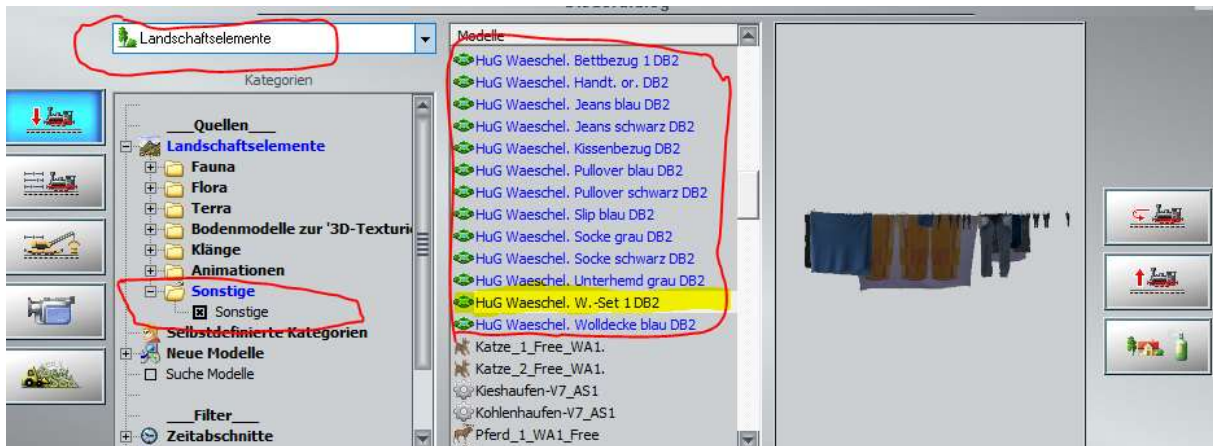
Landschaftselemente

Kategorien

___Quellen___
Landschaftselemente
Fauna
Flora
Terra
Bodenmodelle zur '3D-Texturi
Klänge
Animationen
Sonstige
Sonstige
Selbstdefinierte Kategorien
Neue Modelle
Suche Modelle
___Filter___
Zeitabschnitte

Modelle
HuG Waeschel. Bettbezug 1 DB2
HuG Waeschel. Handt. or. DB2
HuG Waeschel. Jeans blau DB2
HuG Waeschel. Jeans schwarz DB2
HuG Waeschel. Kissenbezug DB2
HuG Waeschel. Pullover blau DB2
HuG Waeschel. Pullover schwarz DB2
HuG Waeschel. Slip blau DB2
HuG Waeschel. Socke grau DB2
HuG Waeschel. Socke schwarz DB2
HuG Waeschel. Unterhemd grau DB2
HuG Waeschel. W.-Set 1 DB2
HuG Waeschel. Wolldecke blau DB2
Katze_1_Free_WA1.
Katze_2_Free_WA1.
Kieshaufen-V7_AS1
Kohlenhaufen-V7_AS1
Pferd_1_WA1_Free